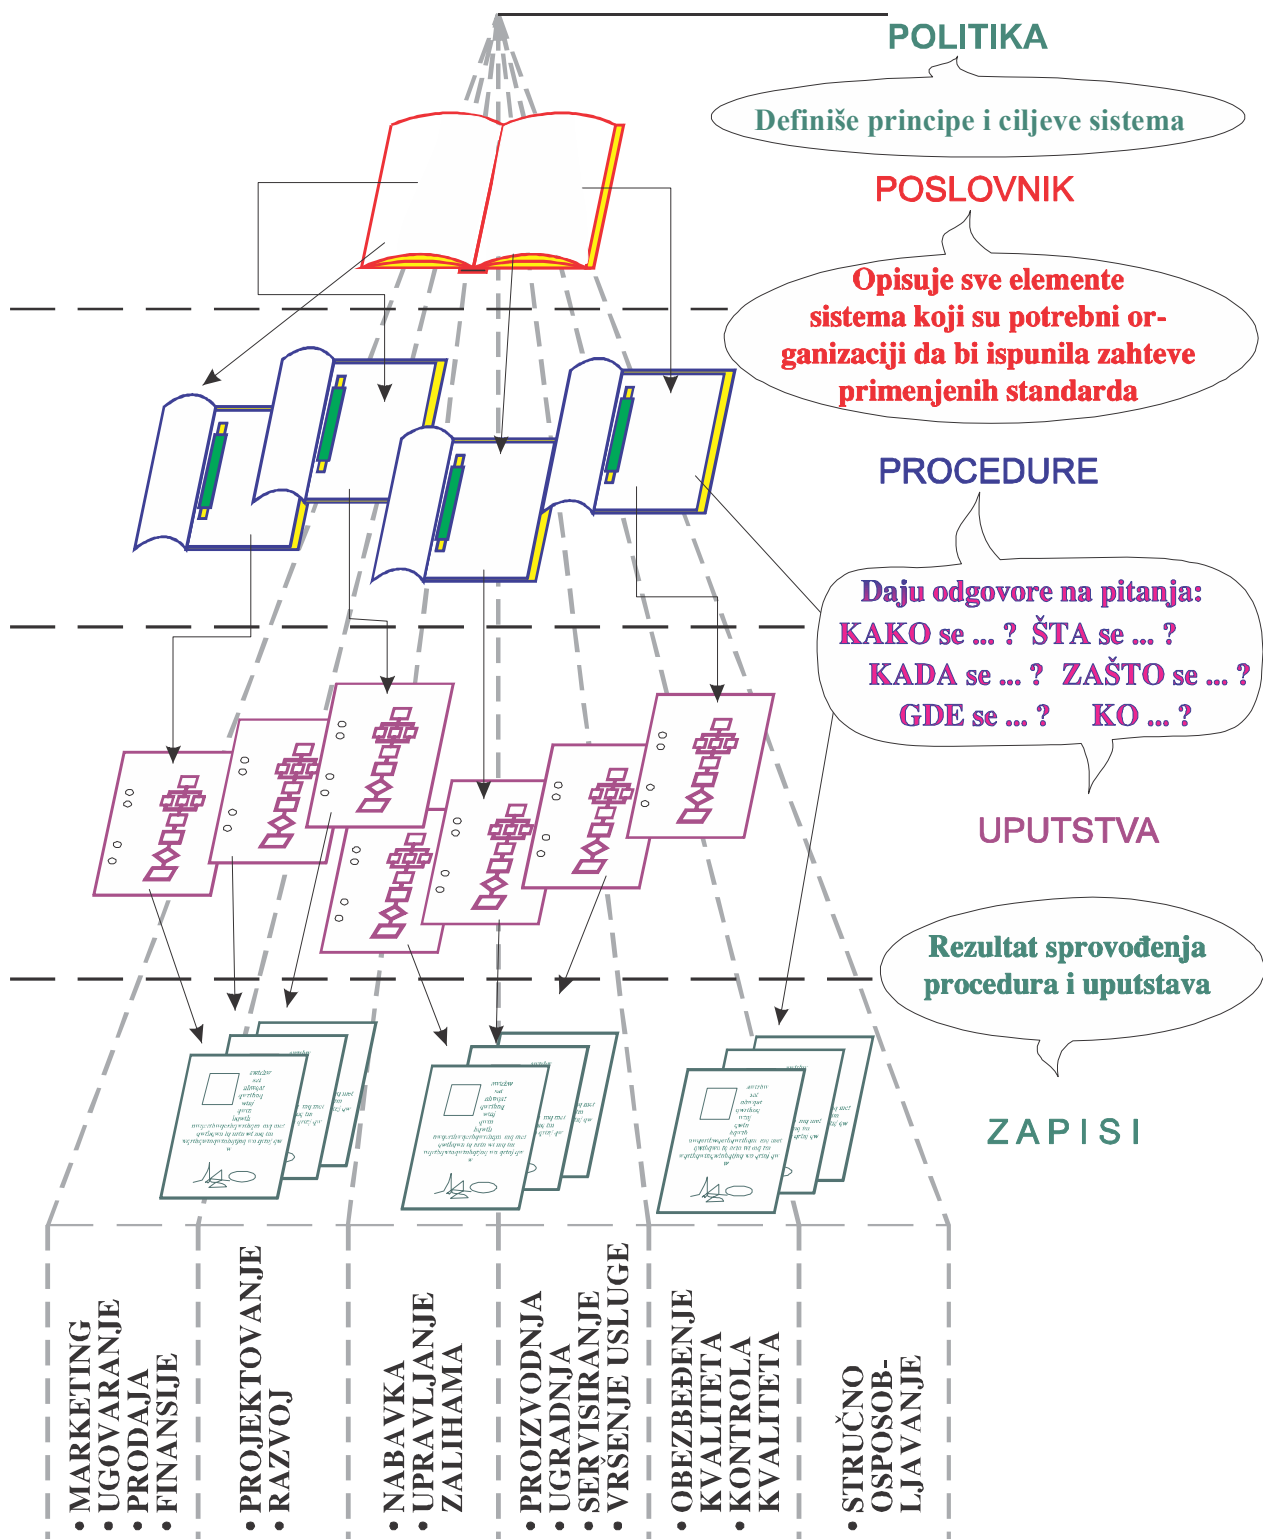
POLITIKA

Definiše principe i ciljeve sistema

POSLOVNIK

Opisuje sve elemente sistema koji su potrebni organizaciji da bi ispunila zahteve primenjenih standarda

PROCEDURE

Daju odgovore na pitanja:
KAKO se ... ? ŠTA se ... ?
KADA se ... ? ZAŠTO se ... ?
GDE se ... ? KO ... ?

UPUTSTVA

Rezultat sprovođenja procedura i uputstava

ZAPISI

• MARKETING
• UGOVARANJE
• PRODAJA
• FINANSIJE

• PROJEKTOVANJE
• RAZVOJ

• NABAVKA
• UPRAVLJANJE ZALIHAMA

• PROIZVODNJA
• UGRADNJA
• SERVISIRANJE
• VRŠENJE USLUGE

• OBEZBEĐENJE KVALITETA
• KONTROLA KVALITETA

• STRUČNO OSPOSOBLJAVANJE